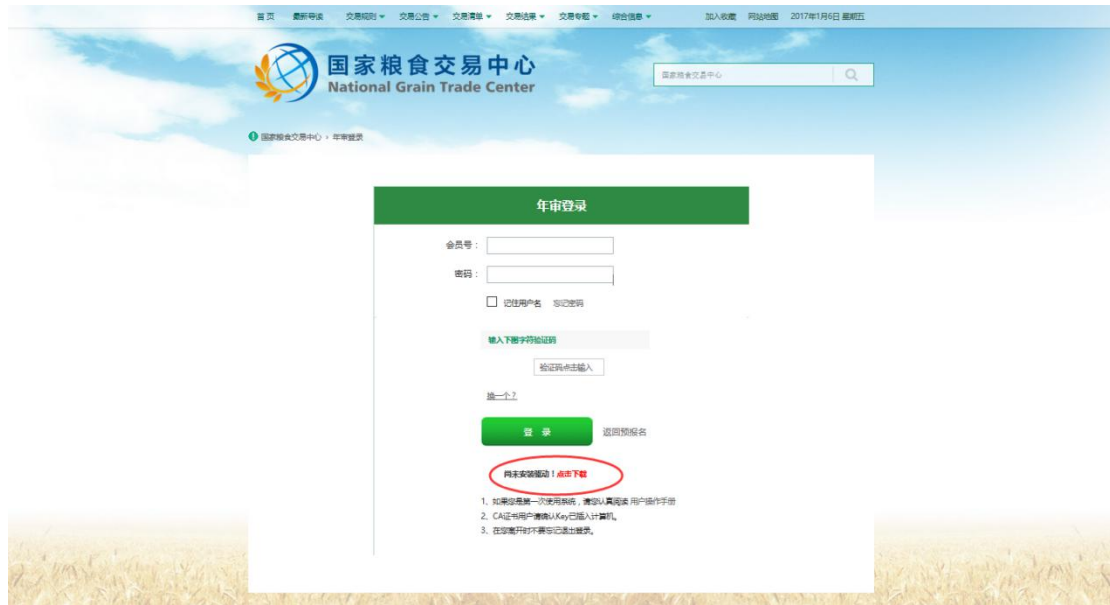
首页 最新导读 交易规则 ▾ 交易公告 ▾ 交易清单 ▾ 交易结果 ▾ 交易专题 ▾ 综合信息 ▾ 加入收藏 网站地图 2017年1月6日 星期五

国家粮食交易中心
National Grain Trade Center

国家粮食交易中心

国家粮食交易中心 › 年审登录

年审登录

会员号：

密码：

记住用户名 忘记密码

输入下图字符验证码

验证码点击输入

换一个？

登 录

返回预报名

尚未安装驱动！点击下载

1、如果您是第一次使用系统，请您认真阅读 用户操作手册
2、CA证书用户请确认Key已插入计算机。
3、在您离开时不要忘记退出登录。